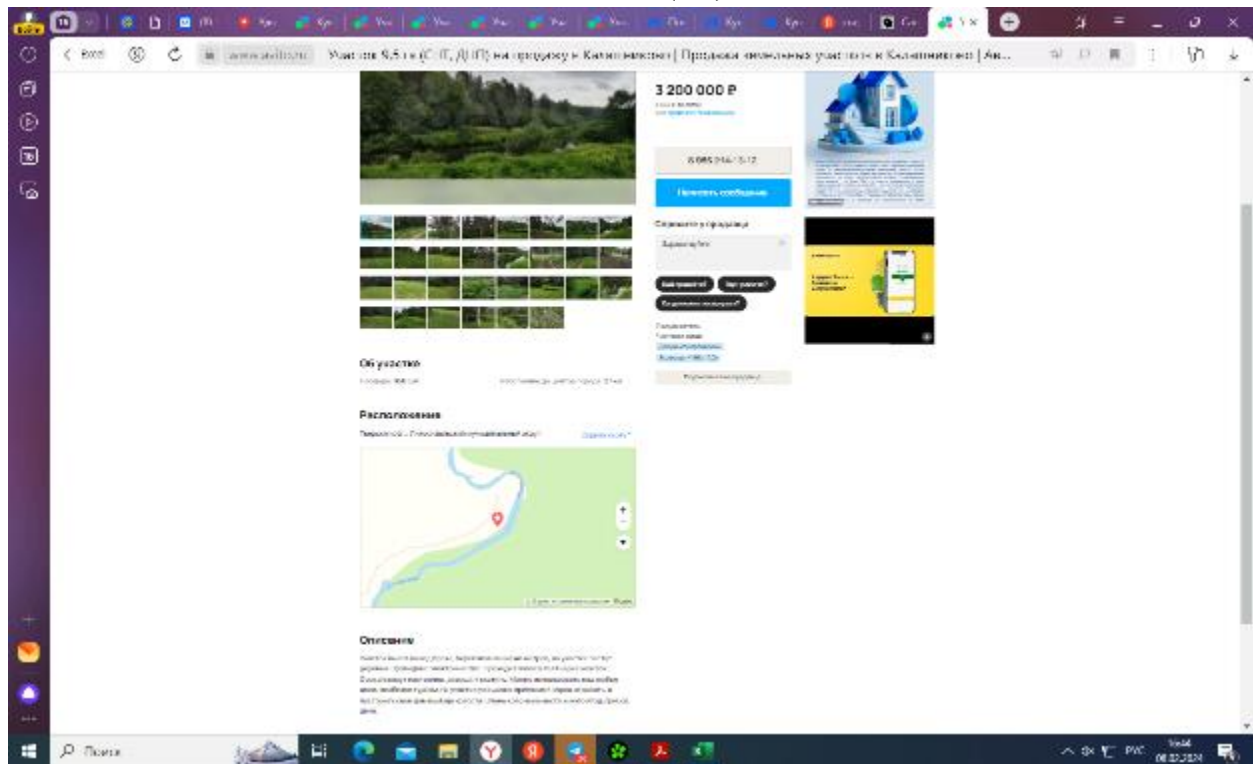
Участок 9,5 га (СНТ, ДНП) на продажу в Калининском | Продажа земельных участков в Калининском | Ав...

3 200 000 ₽

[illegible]

Написать сообщение

Спросите у продавца

Ещё продаётся?

Об участке

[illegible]

Расположение

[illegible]

Описание

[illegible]

Поиск

РУС